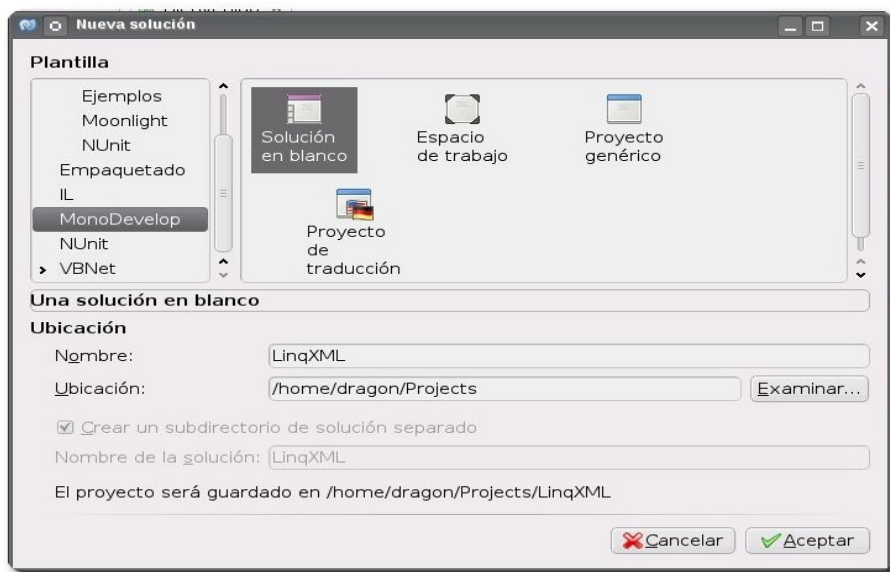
Nueva solución

Plantilla

Ejemplos
Moonlight
NUnit
Empaquetado
IL
MonoDevelop
NUnit
VBNet

Solución en blanco
Espacio de trabajo
Proyecto genérico
Proyecto de traducción

Una solución en blanco

Ubicación

Nombre: LinqXML

Ubicación: /home/dragon/Projects Examinar...

Crear un subdirectorio de solución separado

Nombre de la solución: LinqXML

El proyecto será guardado en /home/dragon/Projects/LinqXML

Cancelar Aceptar